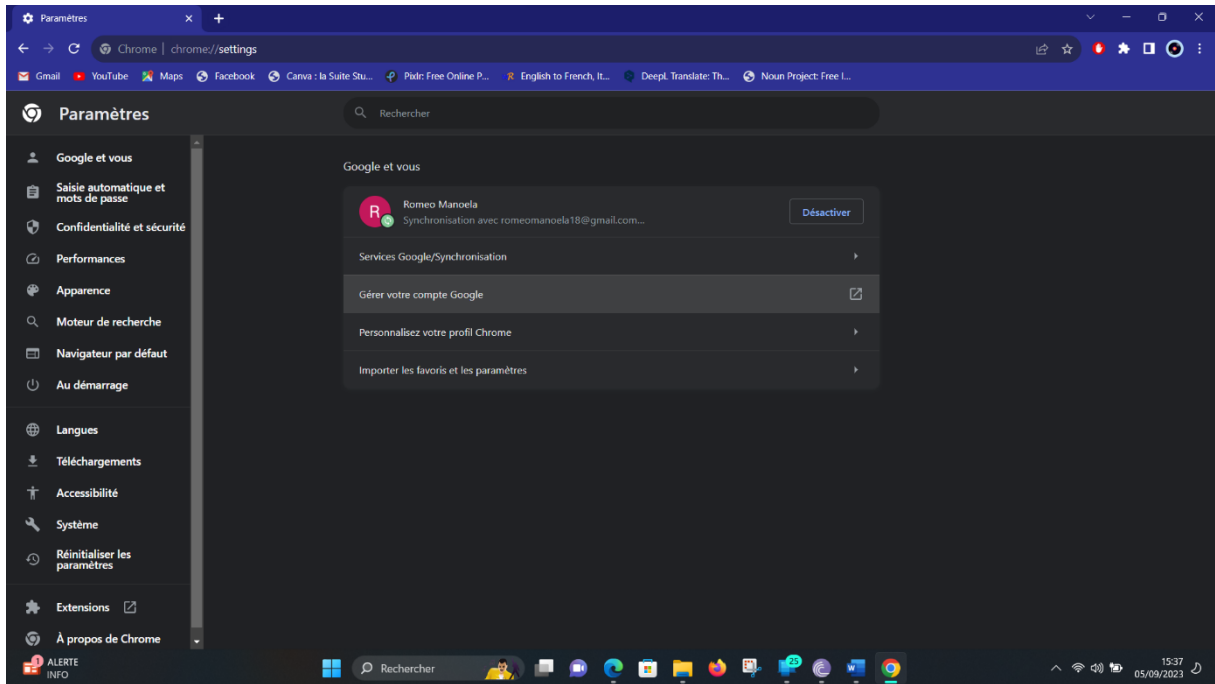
Paramètres ×
+
Chrome | chrome://settings
Gmail YouTube Maps Facebook Canva : la Suite Stu... Pixlr: Free Online P... English to French, It... DeepL Translate: Th... Noun Project: Free I...

Paramètres
Rechercher

Google et vous
Saisie automatique et mots de passe
Confidentialité et sécurité
Performances
Apparence
Moteur de recherche
Navigateur par défaut
Au démarrage
Langues
Téléchargements
Accessibilité
Système
Réinitialiser les paramètres
Extensions
À propos de Chrome

Google et vous
R
Romeo Manoela
Synchronisation avec romeomanoela18@gmail.com...
Désactiver
Services Google/Synchronisation
Gérer votre compte Google
Personnalisez votre profil Chrome
Importer les favoris et les paramètres

1 ALERTE INFO
Rechercher
25
15:37
05/09/2023